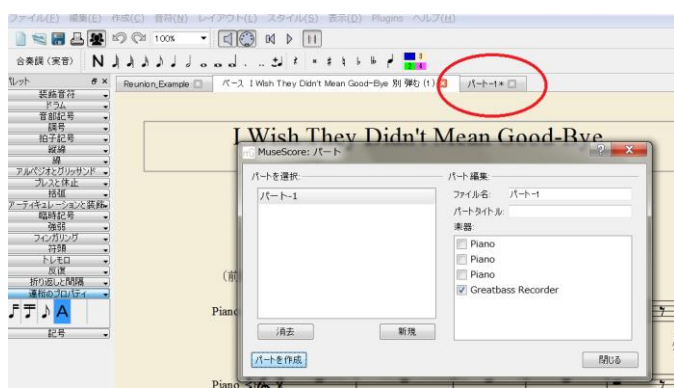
ファイル(F) 編集(E) 作成(C) 音符(N) レイアウト(L) スタイル(S) 表示(D) Plugins ヘルプ(H)

100%

合奏譜(実音) N

パレット
装飾音符
ドラム
音部記号
調号
拍子記号
縦線
線
アルペジオとグリッサンド
ブレスと休止
括弧
アーティキュレーションと装飾
臨時記号
強弱
フィンガリング
符頭
トレモロ
反復
折り返しと間隔
連桁のプロパティ
記号

Reunion_Example
パート: I Wish They Didn't Mean Good-Bye 別 弾む (1)
パート-1*

I Wish They Didn't Mean Good-Bye

MuseScore: パート
パートを選択
パート-1
消去
新規
パートを作成
パート編集
ファイル名: パート-1
パートタイトル:
楽器:
Piano
Piano
Piano
Greatbass Recorder
閉じる

(前
Piano
Piano